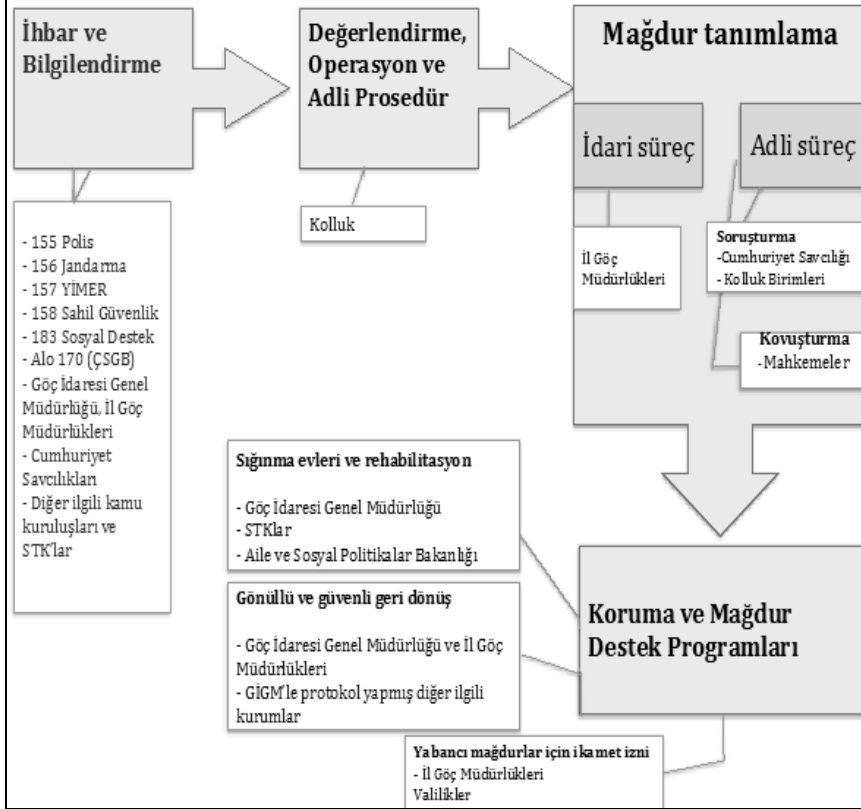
İhbar ve Bilgilendirme

Değerlendirme, Operasyon ve Adli Prosedür

Mağdur tanımlama

İdari süreç

Adli süreç

- 155 Polis
- 156 Jandarma
- 157 YİMER
- 158 Sahil Güvenlik
- 183 Sosyal Destek
- Alo 170 (ÇSGB)
- Göç İdaresi Genel Müdürlüğü, İl Göç Müdürlükleri
- Cumhuriyet Savcılıkları
- Diğer ilgili kamu kuruluşları ve STK'lar

Kolluk

İl Göç Müdürlükleri

Soruşturma
-Cumhuriyet Savcılığı
- Kolluk Birimleri

Kovuşturma
-Mahkemeler

Sığınma evleri ve rehabilitasyon

- Göç İdaresi Genel Müdürlüğü
- STKlar
- Aile ve Sosyal Politikalar Bakanlığı

Gönüllü ve güvenli geri dönüş

- Göç İdaresi Genel Müdürlüğü ve İl Göç Müdürlükleri
- GİGM'le protokol yapmış diğer ilgili kurumlar

Koruma ve Mağdur Destek Programları

Yabancı mağdurlar için ikamet izni
- İl Göç Müdürlükleri
Valilikler